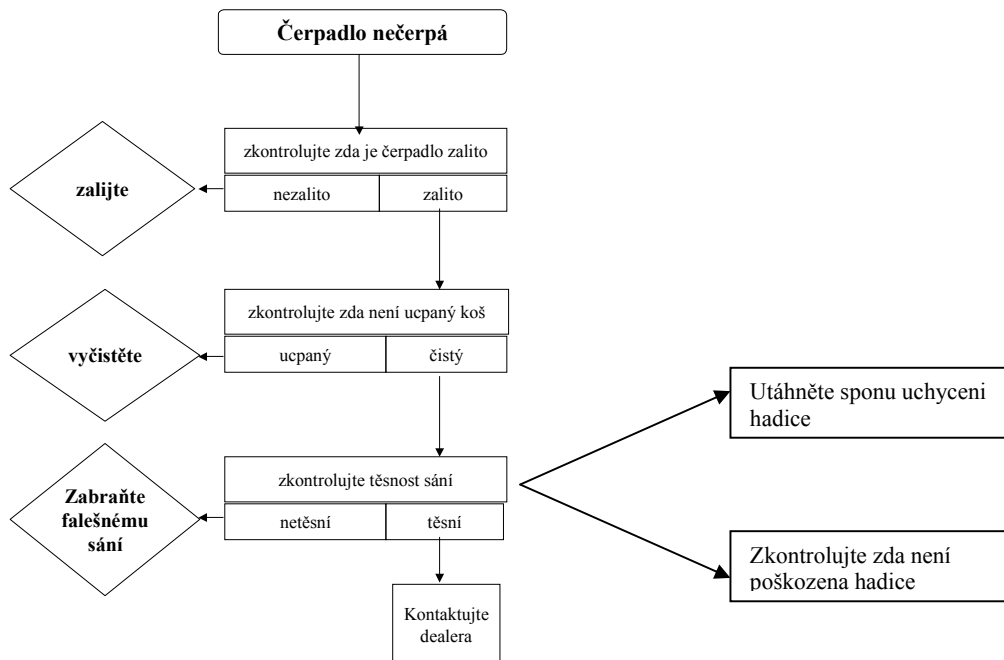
Čerpadlo nečerpá

zkontrolujte zda je čerpadlo zalito

zalijte

nezalito

zalito

zkontrolujte zda není ucpaný koš

vyčistěte

ucpaný

čistý

Utáhněte sponu uchyceni hadice

zkontrolujte těsnost sání

Zabraňte falešnému sání

netěsní

těsní

Zkontrolujte zda není poškozena hadice

Kontaktujte dealera